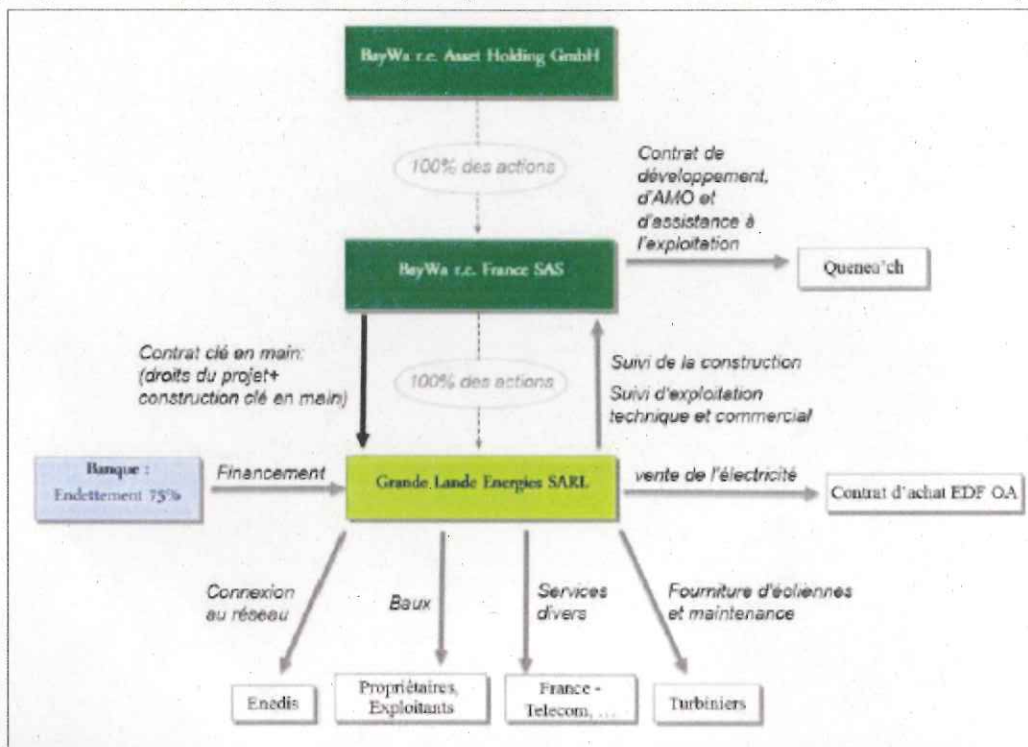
BayWa r.e. Asset Holding GmbH

100% des actions

Contrat de développement, d'AMO et d'assistance à l'exploitation

BayWa r.e. France SAS

Queneu'ch

Contrat clé en main: (droits du projet+ construction clé en main)

100% des actions

Suivi de la construction

Suivi d'exploitation technique et commercial

Banque : Endettement 75%

Financement

Grande Lande Energies SARL

vente de l'électricité

Contrat d'achat EDF OA

Connexion au réseau

Baux

Services divers

Fourniture d'éoliennes et maintenance

Enedis

Propriétaires, Exploitants

France - Telecom, ...

Turbiniers